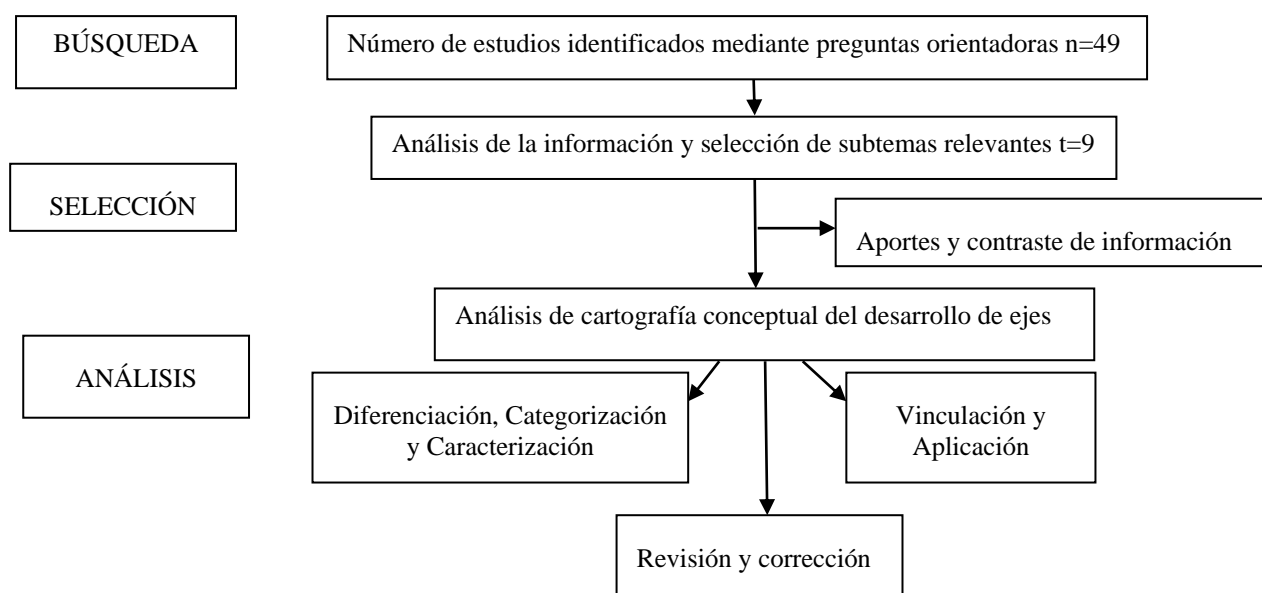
BÚSQUEDA

Número de estudios identificados mediante preguntas orientadoras n=49

Análisis de la información y selección de subtemas relevantes t=9

SELECCIÓN

Aportes y contraste de información

Análisis de cartografía conceptual del desarrollo de ejes

ANÁLISIS

Diferenciación, Categorización y Caracterización

Vinculación y Aplicación

Revisión y corrección